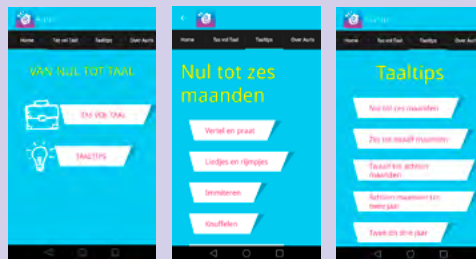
Aurio

Home | Tot vol Taal | Taaltips | Over Aurio

VAN NUL TOT TAAL

TAAL VOL TAAL

TAALTIPS

Home | Tot vol Taal | Taaltips | Over Aurio

Nul tot zes maanden

Vertel en praat

Liedjes en rijmpjes

Imiteren

Knuffelen

Taaltips

Home | Tot vol Taal | Taaltips | Over Aurio

Taaltips

Nul tot zes maanden

Zes tot twaalf maanden

Twaalf tot achttien maanden

Achttien maanden tot twee jaar

Twee tot drie jaar